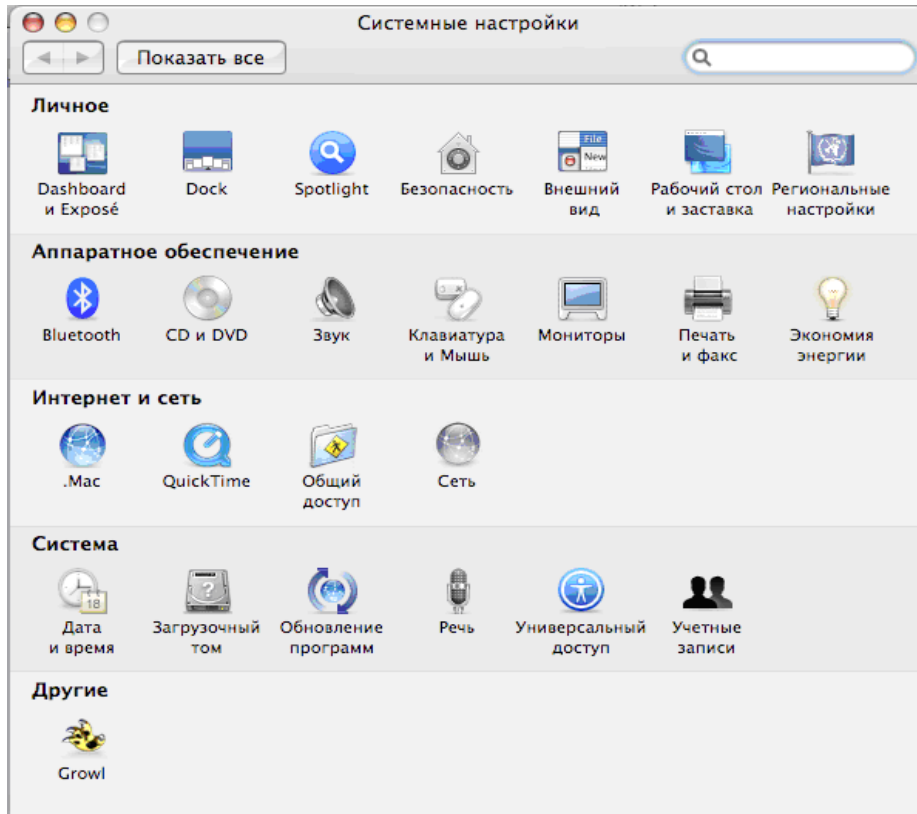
Системные настройки

Показать все

Личное

Dashboard и Exposé

Dock

Spotlight

Безопасность

File New

Внешний вид

Рабочий стол и заставка

Региональные настройки

Аппаратное обеспечение

Bluetooth

CD и DVD

Звук

Клавиатура и Мышь

Мониторы

Печать и факс

Экономия энергии

Интернет и сеть

.Mac

QuickTime

Общий доступ

Сеть

Система

18

Дата и время

Загрузочный том

Обновление программ

Речь

Универсальный доступ

Учетные записи

Другие

Growl